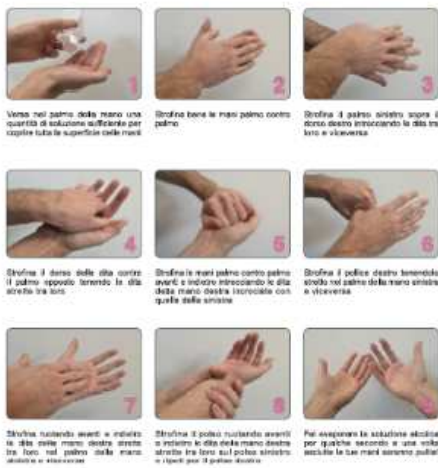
1

Versa nel palmo della mano una quantità di soluzione sufficiente per coprire tutta la superficie delle mani

2

Strofina bene le mani palmo contro palmo

3

Strofina il palmo sinistro sopra il dorso destro intrecciando le dita tra loro e viceversa

4

Strofina il dorso delle dita contro il palmo opposto tenendo le dita strette tra loro

5

Strofina le mani palmo contro palmo avanti e indietro intrecciando le dita della mano sinistra incrociate con quelle della destra

6

Strofina il pollice destro tenendolo stretto nel palmo della mano sinistra e viceversa

7

Strofina ruotando avanti e indietro le dita della mano destra strette tra loro nel palmo della mano sinistra e viceversa

8

Strofina il polso ruotando avanti e indietro le dita della mano destra strette tra loro sul polso sinistro e ripeti per il polso destro

9

Fai evaporare la soluzione alcolica per qualche secondo e una volta asciutte le tue mani saranno pulite